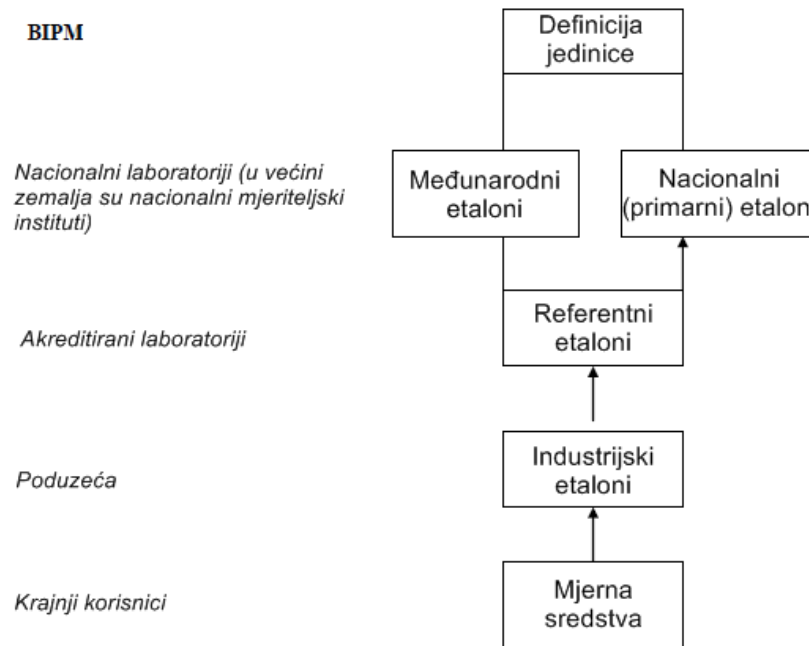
BIPM

Definicija jedinice

Nacionalni laboratoriji (u većini zemalja su nacionalni mjeriteljski instituti)

Međunarodni etaloni

Nacionalni (primarni) etalon

Akreditirani laboratoriji

Referentni etaloni

Poduzeća

Industrijski etaloni

Krajnji korisnici

Mjerna sredstva